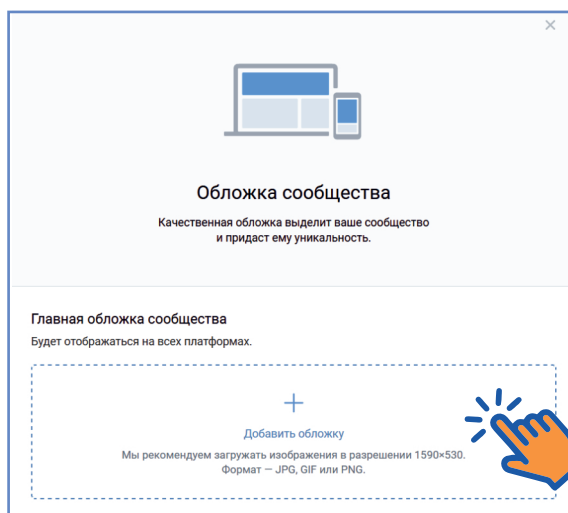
×

Обложка сообщества

Качественная обложка выделит ваше сообщество и придаст ему уникальность.

Главная обложка сообщества

Будет отображаться на всех платформах.

+

Добавить обложку

Мы рекомендуем загружать изображения в разрешении 1590×530. Формат — JPG, GIF или PNG.